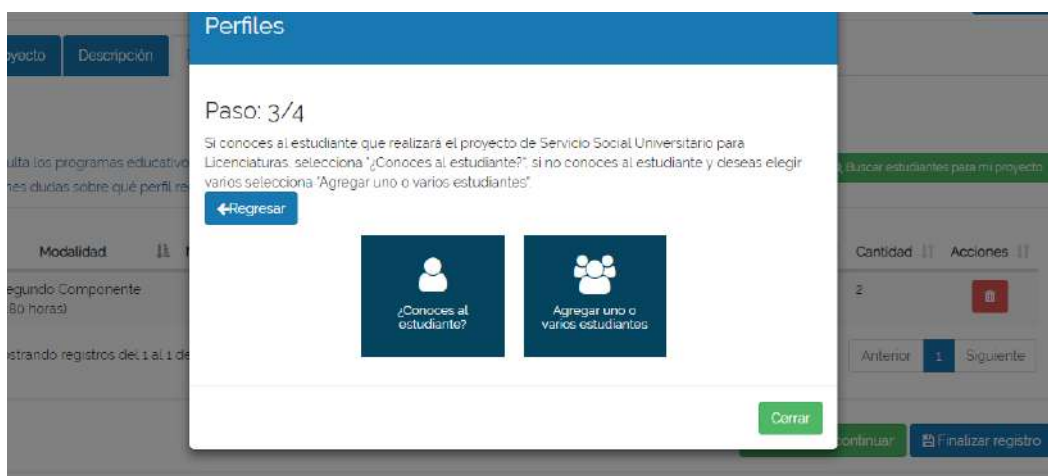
yecto
Descripción

Perfiles

Paso: 3/4

Si conoces al estudiante que realizará el proyecto de Servicio Social Universitario para Licenciaturas, selecciona "¿Conoces al estudiante?", si no conoces al estudiante y deseas elegir varios selecciona "Agregar uno o varios estudiantes".

Regresar

¿Conoces al estudiante?

Agregar uno o varios estudiantes

Cerrar

ulta los programas educativo
nes dudas sobre qué perfil re

Buscar estudiantes para mi proyecto

Modalidad
Cantidad
Acciones

egundo Componente
80 horas)
2

strando registros del 1 al 1 de

Anterior
1
Siguiente

continuar
Finalizar registro